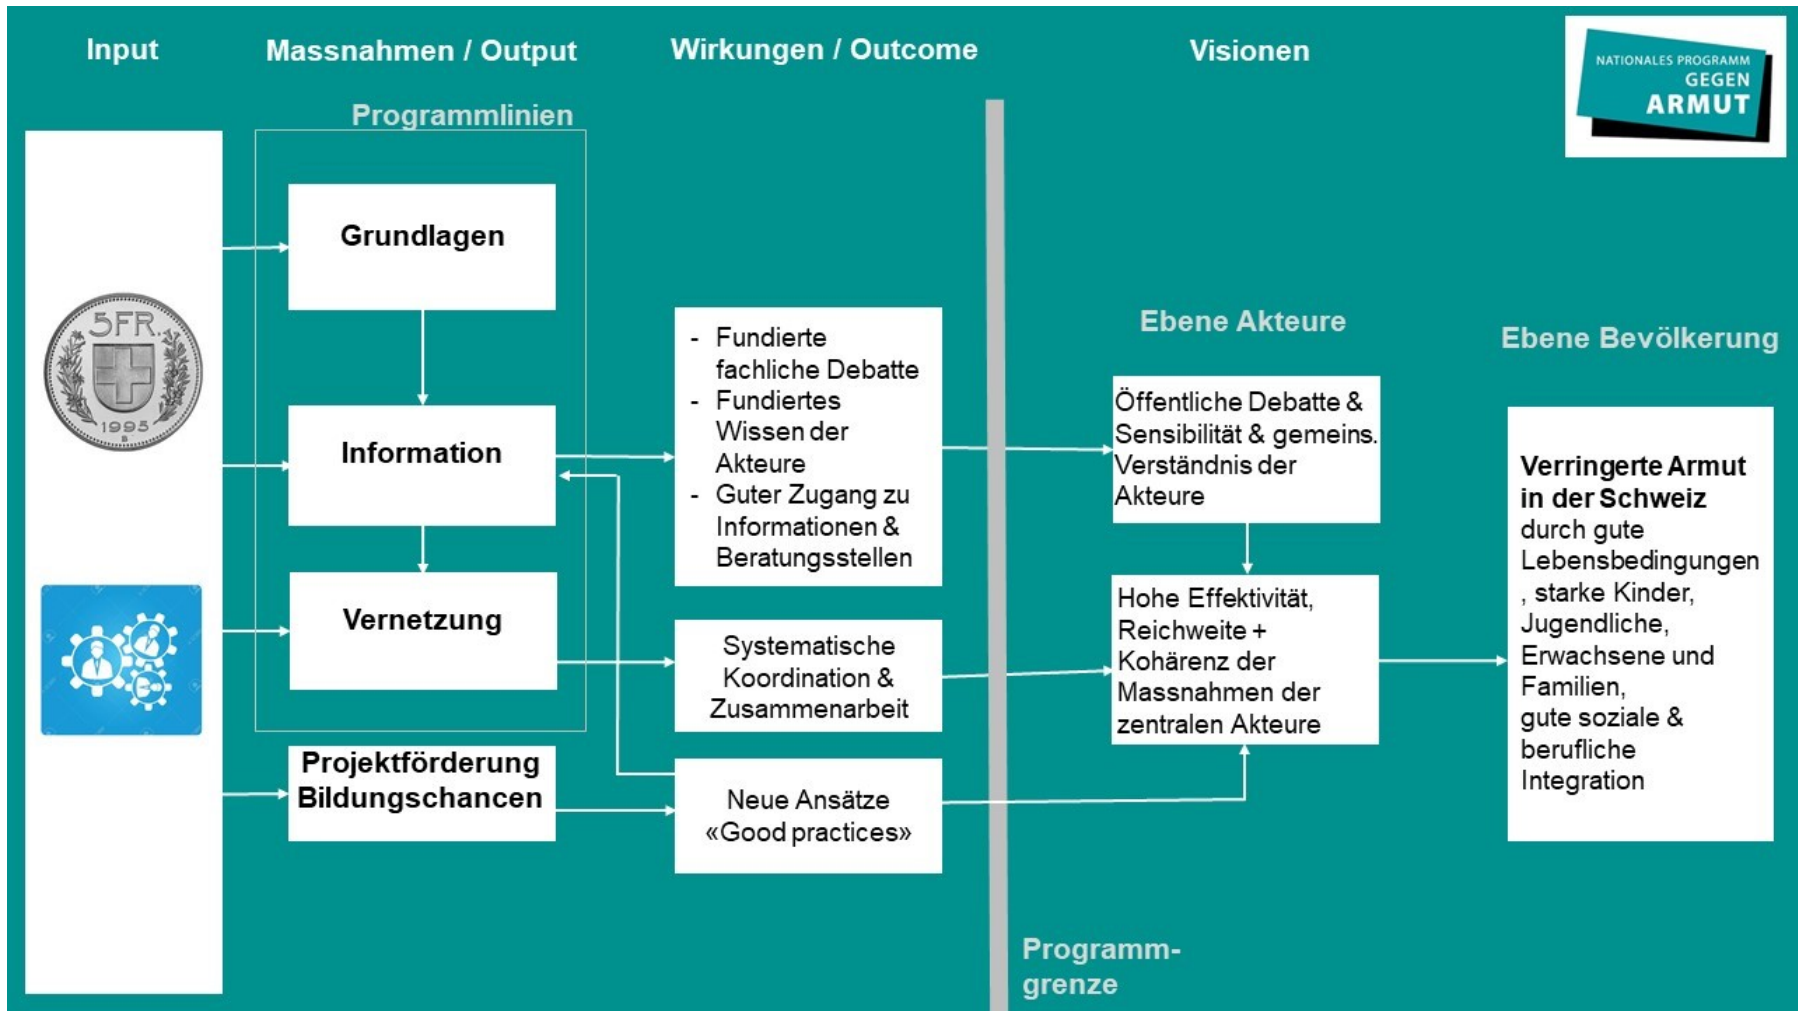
Input

Massnahmen / Output

Wirkungen / Outcome

Visionen

NATIONALES PROGRAMM GEGEN ARMUT

Programmlinien

5FR. 1995 B

Grundlagen

Information

Vernetzung

Projektförderung Bildungschancen

- Fundierte fachliche Debatte
- Fundiertes Wissen der Akteure
- Guter Zugang zu Informationen & Beratungsstellen

Systematische Koordination & Zusammenarbeit

Neue Ansätze «Good practices»

Ebene Akteure

Öffentliche Debatte & Sensibilität & gemeins. Verständnis der Akteure

Hohe Effektivität, Reichweite + Kohärenz der Massnahmen der zentralen Akteure

Ebene Bevölkerung

Verringerte Armut in der Schweiz durch gute Lebensbedingungen , starke Kinder, Jugendliche, Erwachsene und Familien, gute soziale & berufliche Integration

Programm-grenze